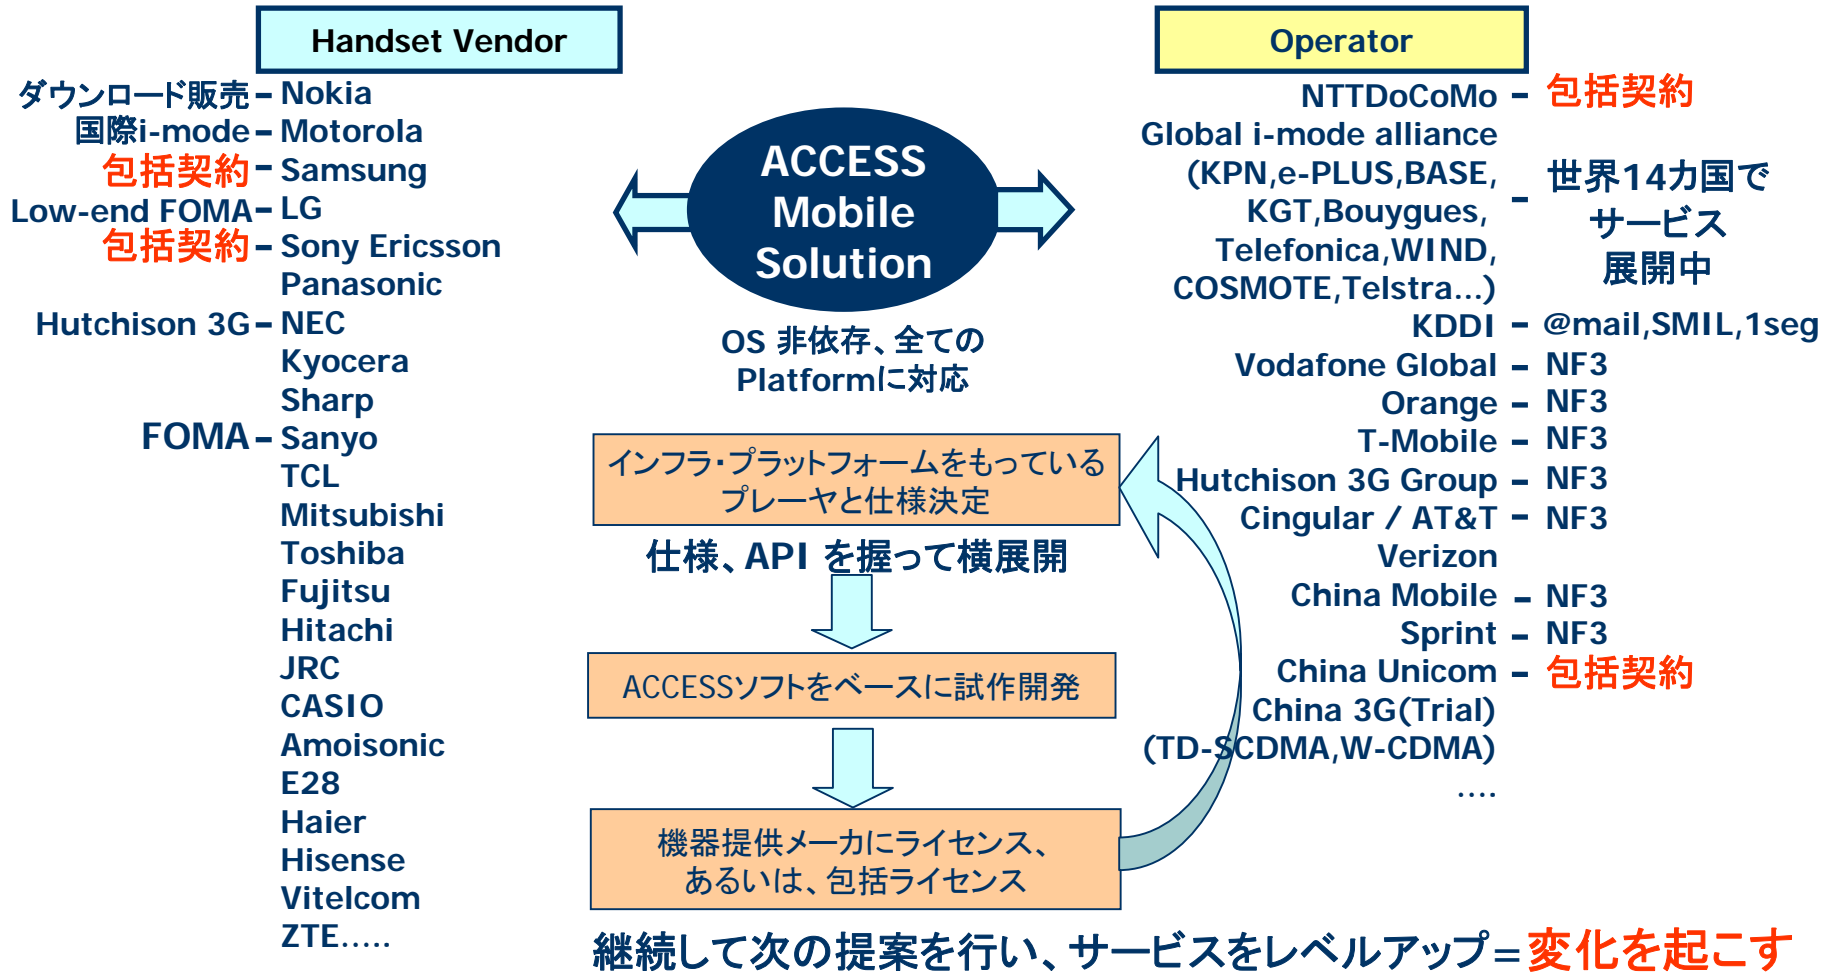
Handset Vendor

ダウンロード販売－Nokia
国際i-mode－Motorola
包括契約－Samsung
Low-end FOMA－LG
包括契約－Sony Ericsson
Panasonic
Hutchison 3G－NEC
Kyocera
Sharp
FOMA－Sanyo
TCL
Mitsubishi
Toshiba
Fujitsu
Hitachi
JRC
CASIO
Amoisonic
E28
Haier
Hisense
Vitelcom
ZTE.....

ACCESS Mobile Solution

OS 非依存、全ての Platformに対応

インフラ・プラットフォームをもっている プレーヤと仕様決定

仕様、API を握って横展開

ACCESSソフトをベースに試作開発

機器提供メーカにライセンス、あるいは、包括ライセンス

Operator

NTTDoCoMo－包括契約
Global i-mode alliance (KPN,e-PLUS,BASE, KGT,Bouygues, Telefonica,WIND, COSMOTE,Telstra...)－世界14カ国で サービス 展開中
KDDI－@mail,SMIL,1seg
Vodafone Global－NF3
Orange－NF3
T-Mobile－NF3
Hutchison 3G Group－NF3
Cingular / AT&T－NF3
Verizon
China Mobile－NF3
Sprint－NF3
China Unicom－包括契約
China 3G(Trial) (TD-SCDMA,W-CDMA)
....

継続して次の提案を行い、サービスをレベルアップ＝変化を起こす